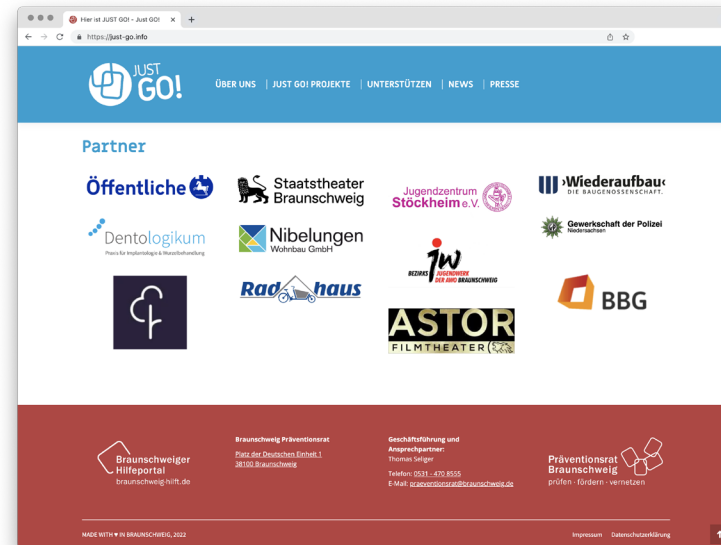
Hier ist JUST GO! – Just GO! ×
https://just-go.info

JUST GO!

ÜBER UNS | JUST GO! PROJEKTE | UNTERSTÜTZEN | NEWS | PRESSE

Partner

Öffentliche

Staatstheater Braunschweig

Jugendzentrum Stöckheim e.V.

›Wiederaufbau‹ DIE BAUGENOSSENSCHAFT.

Dentologikum Praxis für Implantologie & Wurzelbehandlung

Nibelungen Wohnbau GmbH

jw BEZIRKS JUGENDWERK DER AWO BRAUNSCHWEIG

Gewerkschaft der Polizei Niedersachsen

Radhaus

BBG

ASTOR FILMTHEATER

Braunschweiger Hilfeportal braunschweig-hilft.de

Braunschweig Präventionsrat

Platz der Deutschen Einheit 1
38100 Braunschweig

Geschäftsführung und Ansprechpartner:
Thomas Seliger

Telefon: 0531 – 470 8555
E-Mail: praeventionsrat@braunschweig.de

Präventionsrat Braunschweig
prüfen · fördern · vernetzen

MADE WITH ♥ IN BRAUNSCHWEIG, 2022

Impressum Datenschutzerklärung